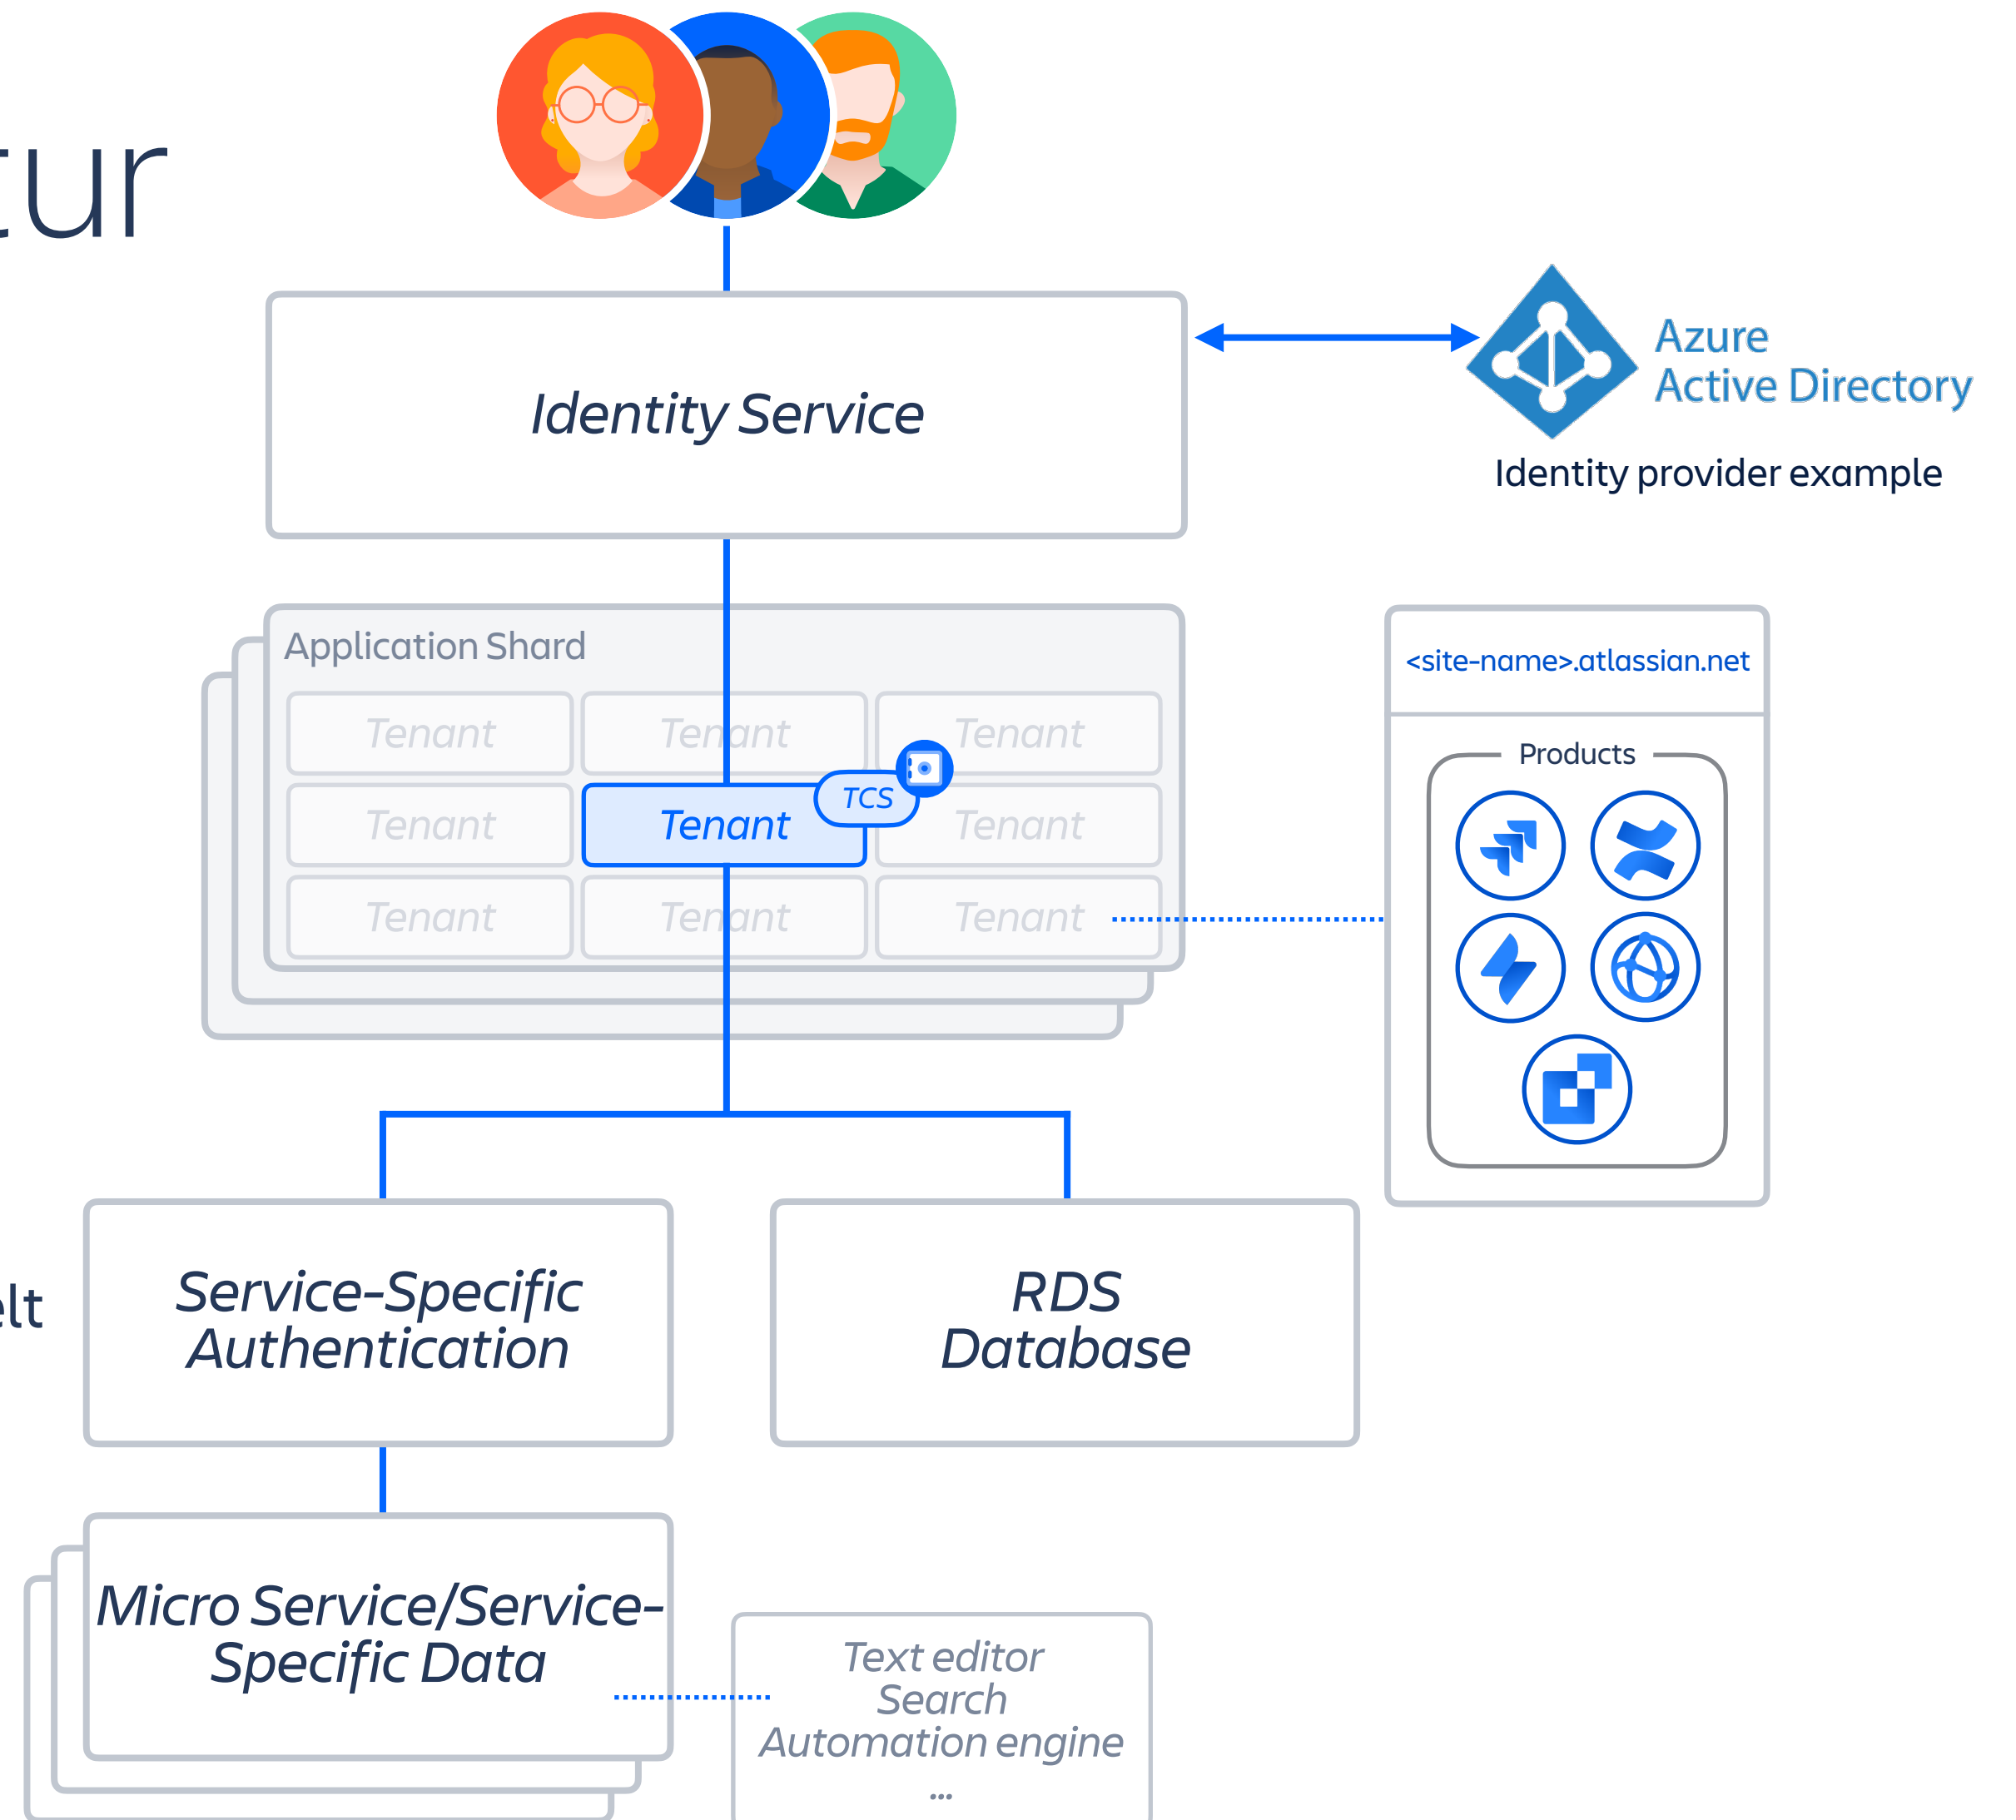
tur

Identity Service

Azure
Active Directory

Identity provider example

Application Shard

| Tenant | Tenant | Tenant |
|---|---|---|
| Tenant | Tenant | Tenant |
| Tenant | Tenant | Tenant |

TCS

<site-name>.atlassian.net

Products

lt

Service-Specific Authentication

RDS Database

Micro Service/Service-Specific Data

Text editor
Search
Automation engine
...